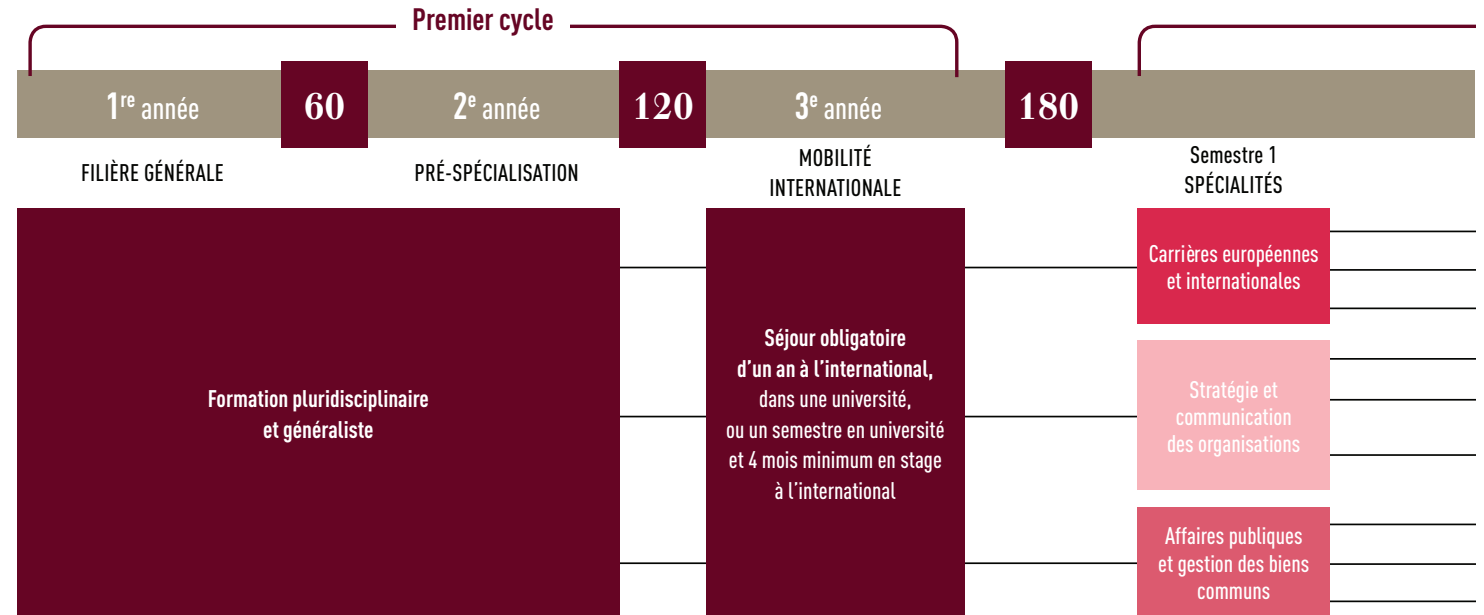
Premier cycle

1$^{re}$ année 60 2$^{e}$ année 120 3$^{e}$ année 180

FILIÈRE GÉNÉRALE

PRÉ-SPÉCIALISATION

MOBILITÉ INTERNATIONALE

Semestre 1 SPÉCIALITÉS

Formation pluridisciplinaire et généraliste

Séjour obligatoire d'un an à l'international, dans une université, ou un semestre en université et 4 mois minimum en stage à l'international

Carrières européennes et internationales

Stratégie et communication des organisations

Affaires publiques et gestion des biens communs